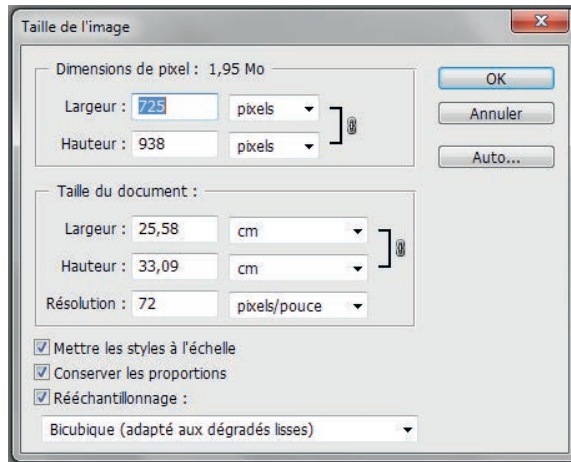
Taille de l'image

Dimensions de pixel : 1,95 Mo

Largeur : 725 pixels

Hauteur : 938 pixels

OK

Annuler

Auto...

Taille du document :

Largeur : 25,58 cm

Hauteur : 33,09 cm

Résolution : 72 pixels/pouce

Mettre les styles à l'échelle

Conserver les proportions

Rééchantillonnage :

Bicubique (adapté aux dégradés lisses)